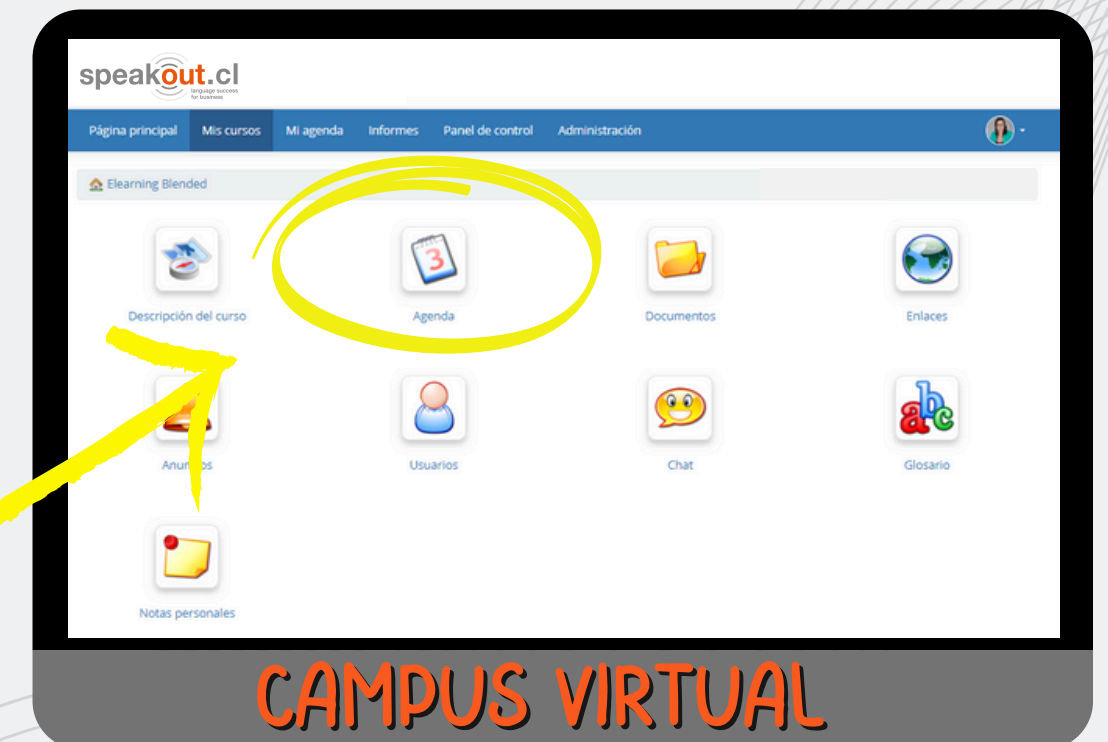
speakout.cl
language success for business

Página principal Mis cursos Mi agenda Informes Panel de control Administración

Elearning Blended

Descripción del curso

Agenda

Documentos

Enlaces

Anun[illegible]os

Usuarios

Chat

Glosario

Notas personales

CAMPUS VIRTUAL